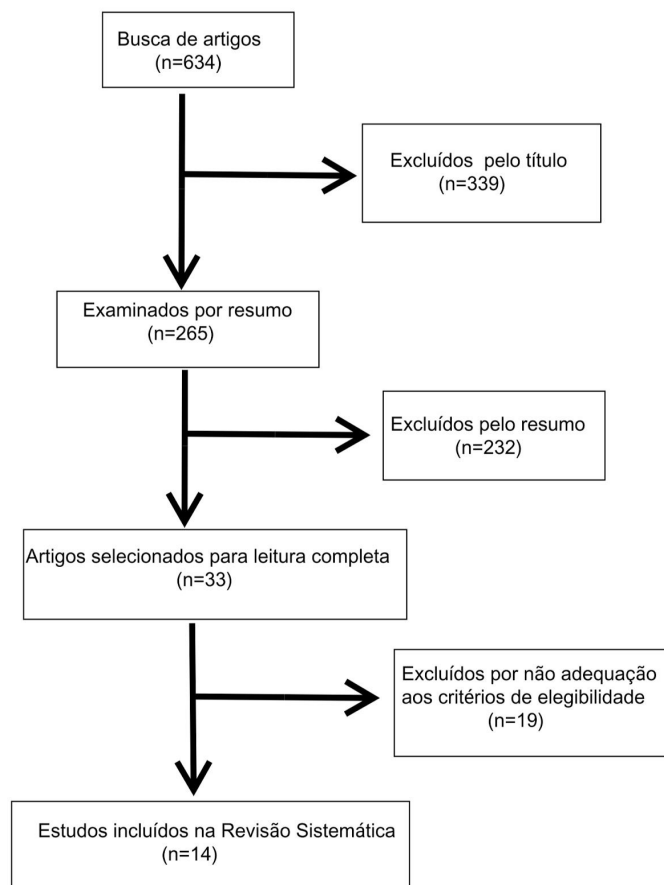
Busca de artigos
(n=634)

Excluídos pelo título
(n=339)

Examinados por resumo
(n=265)

Excluídos pelo resumo
(n=232)

Artigos selecionados para leitura completa
(n=33)

Excluídos por não adequação aos critérios de elegibilidade
(n=19)

Estudos incluídos na Revisão Sistemática
(n=14)